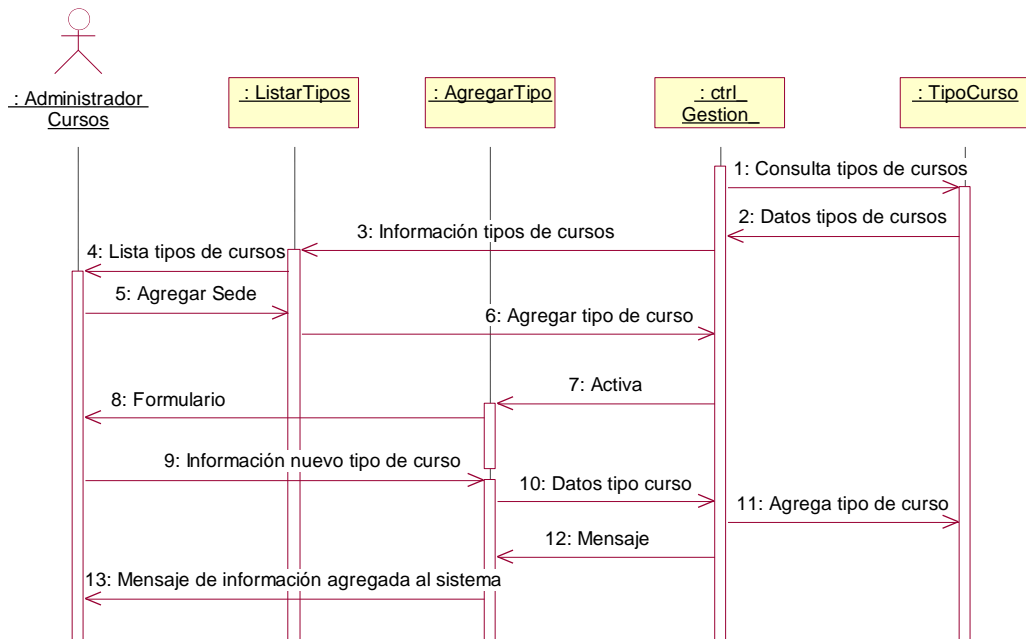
: Administrador Cursos

: ListarTipos

: AgregarTipo

: ctrl_ Gestion_

: TipoCurso

1: Consulta tipos de cursos

2: Datos tipos de cursos

3: Información tipos de cursos

4: Lista tipos de cursos

5: Agregar Sede

6: Agregar tipo de curso

7: Activa

8: Formulario

9: Información nuevo tipo de curso

10: Datos tipo curso

11: Agrega tipo de curso

12: Mensaje

13: Mensaje de información agregada al sistema